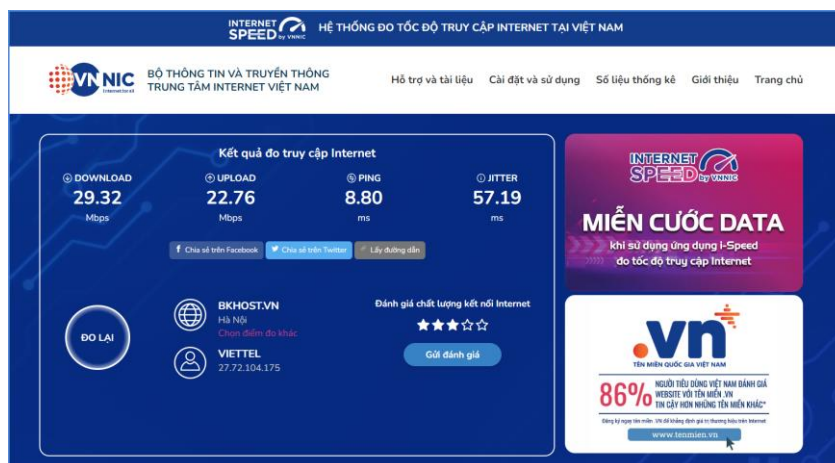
INTERNET SPEED by VNNIC HỆ THỐNG ĐO TỐC ĐỘ TRUY CẬP INTERNET TẠI VIỆT NAM

VNNIC Internet Việt Nam BỘ THÔNG TIN VÀ TRUYỀN THÔNG TRUNG TÂM INTERNET VIỆT NAM

Hỗ trợ và tài liệu Cài đặt và sử dụng Số liệu thống kê Giới thiệu Trang chủ

Kết quả đo truy cập Internet

DOWNLOAD 29.32 Mbps

UPLOAD 22.76 Mbps

PING 8.80 ms

JITTER 57.19 ms

Chia sẻ trên Facebook Chia sẻ trên Twitter Lấy đường dẫn

ĐO LẠI

BKHOST.VN
Hà Nội
Chọn điểm đo khác

VIETTEL
27.72.104.175

Đánh giá chất lượng kết nối Internet

Gửi đánh giá

INTERNET SPEED by VNNIC

MIỄN CƯỚC DATA
khi sử dụng ứng dụng i-Speed
đo tốc độ truy cập Internet

.vn
TÊN MIỀN QUỐC GIA VIỆT NAM

86% NGƯỜI TIÊU DÙNG VIỆT NAM ĐÁNH GIÁ WEBSITE VỚI TÊN MIỀN .VN TIN CẬY HƠN NHỮNG TÊN MIỀN KHÁC*

Đăng ký ngay tên miền .VN để khẳng định giá trị thương hiệu trên Internet

www.tenmien.vn